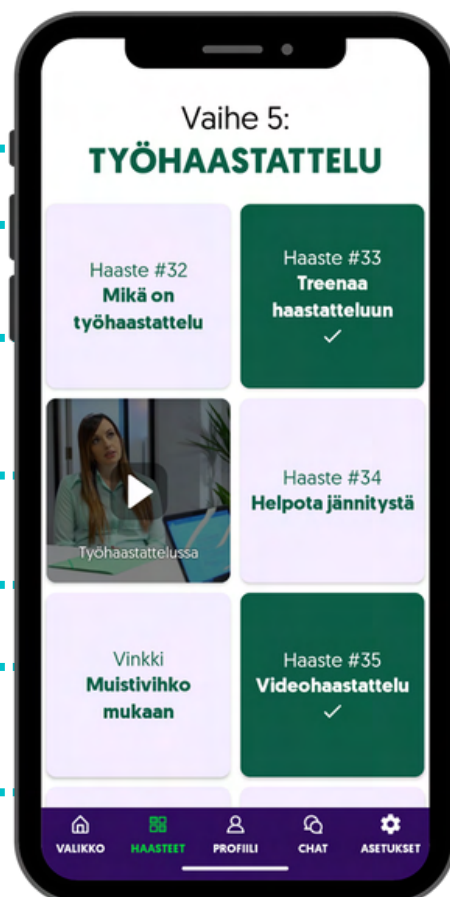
Vaihe 5:
TYÖHAASTATTELU

Haaste #32
Mikä on työhaastattelu

Haaste #33
Treenaa haastatteluun
✓

Työhaastattelussa

Haaste #34
Helpota jännitystä

Vinkki
Muistivihko mukaan

Haaste #35
Videohaastattelu
✓

VALIKKO
HAASTEET
PROFIILI
CHAT
ASETUKSET